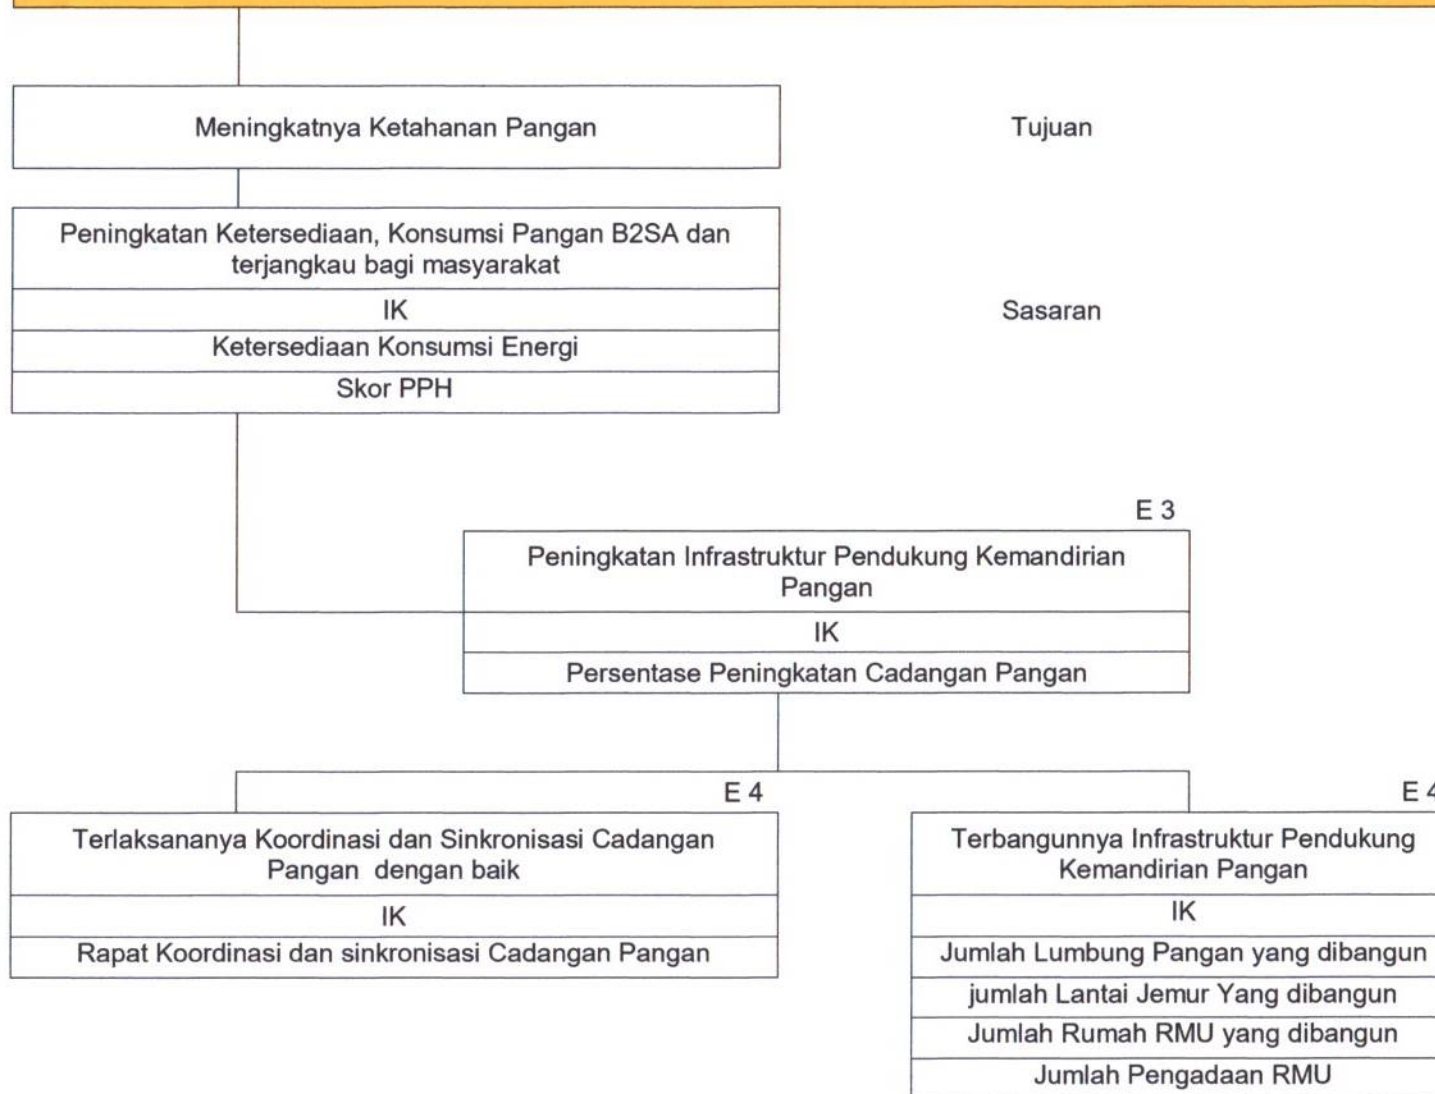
Meningkatnya Ketahanan Pangan

Tujuan

Peningkatan Ketersediaan, Konsumsi Pangan B2SA dan terjangkau bagi masyarakat

IK

Ketersediaan Konsumsi Energi

Skor PPH

Sasaran

E 3

Peningkatan Infrastruktur Pendukung Kemandirian Pangan

IK

Persentase Peningkatan Cadangan Pangan

E 4

Terlaksananya Koordinasi dan Sinkronisasi Cadangan Pangan dengan baik

IK

Rapat Koordinasi dan sinkronisasi Cadangan Pangan

E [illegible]

Terbangunnya Infrastruktur Pendukung Kemandirian Pangan

IK

Jumlah Lumbung Pangan yang dibangun

jumlah Lantai Jemur Yang dibangun

Jumlah Rumah RMU yang dibangun

Jumlah Pengadaan RMU